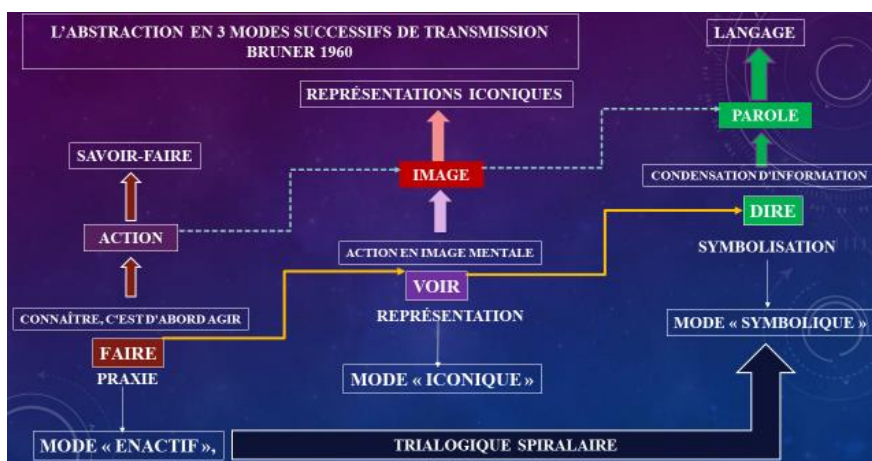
L'ABSTRACTION EN 3 MODES SUCCESSIFS DE TRANSMISSION
BRUNER 1960

LANGAGE

REPRÉSENTATIONS ICONIQUES

PAROLE

SAVOIR-FAIRE

IMAGE

CONDENSATION D'INFORMATION

DIRE

ACTION

SYMBOLISATION

ACTION EN IMAGE MENTALE

VOIR

REPRÉSENTATION

CONNAÎTRE, C'EST D'ABORD AGIR

MODE « SYMBOLIQUE »

FAIRE

PRAXIE

MODE « ICONIQUE »

MODE « ENACTIF »,

TRIALOGIQUE SPIRALAIRE